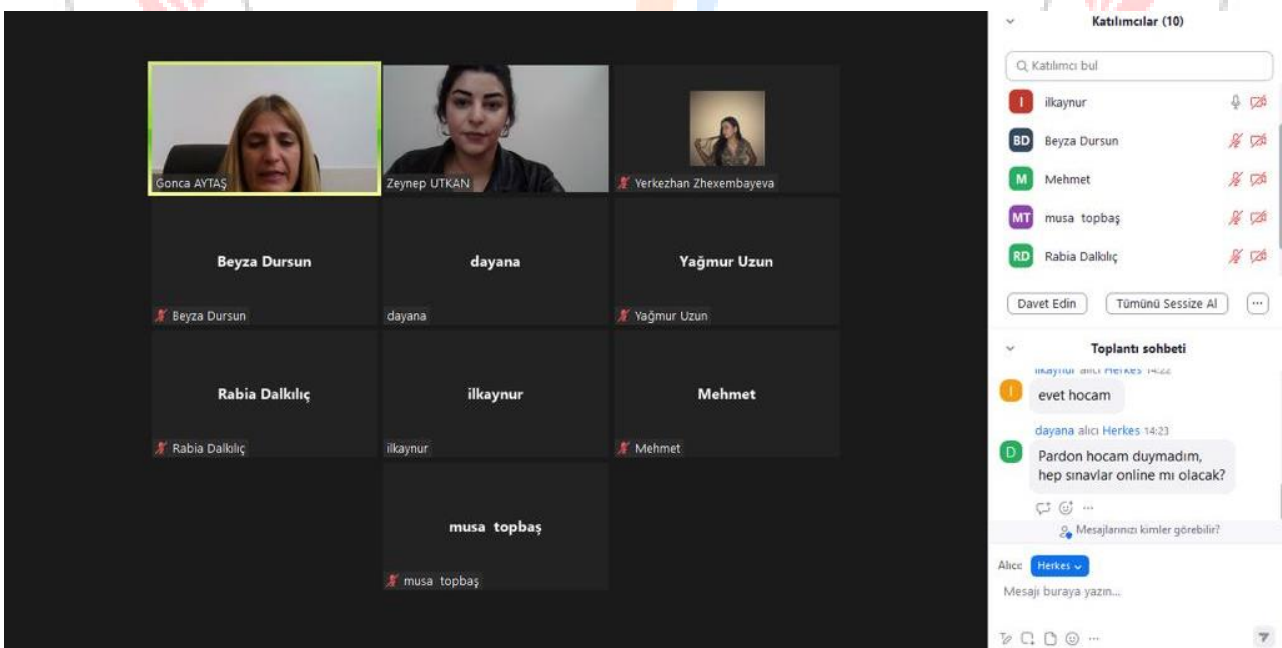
Gonca AYTAŞ

Zeynep UTKAN

Yerkezhan Zhexembayeva

Beyza Dursun

Beyza Dursun

dayana

dayana

Yağmur Uzun

Yağmur Uzun

Rabia Dalkılıç

Rabia Dalkılıç

ilkaynur

ilkaynur

Mehmet

Mehmet

musa topbaş

musa topbaş

Katılımcılar (10)

Katılımcı bul

I ilkaynur

BD Beyza Dursun

M Mehmet

MT musa topbaş

RD Rabia Dalkılıç

Davet Edin

Tümünü Sessize Al

Toplantı sohbeti

ilkaynur alıcı Herkes 14:22

evet hocam

dayana alıcı Herkes 14:23

Pardon hocam duymadım, hep sınavlar online mı olacak?

Mesajlarınızı kimler görebilir?

Alıcı: Herkes

Mesajı buraya yazın...